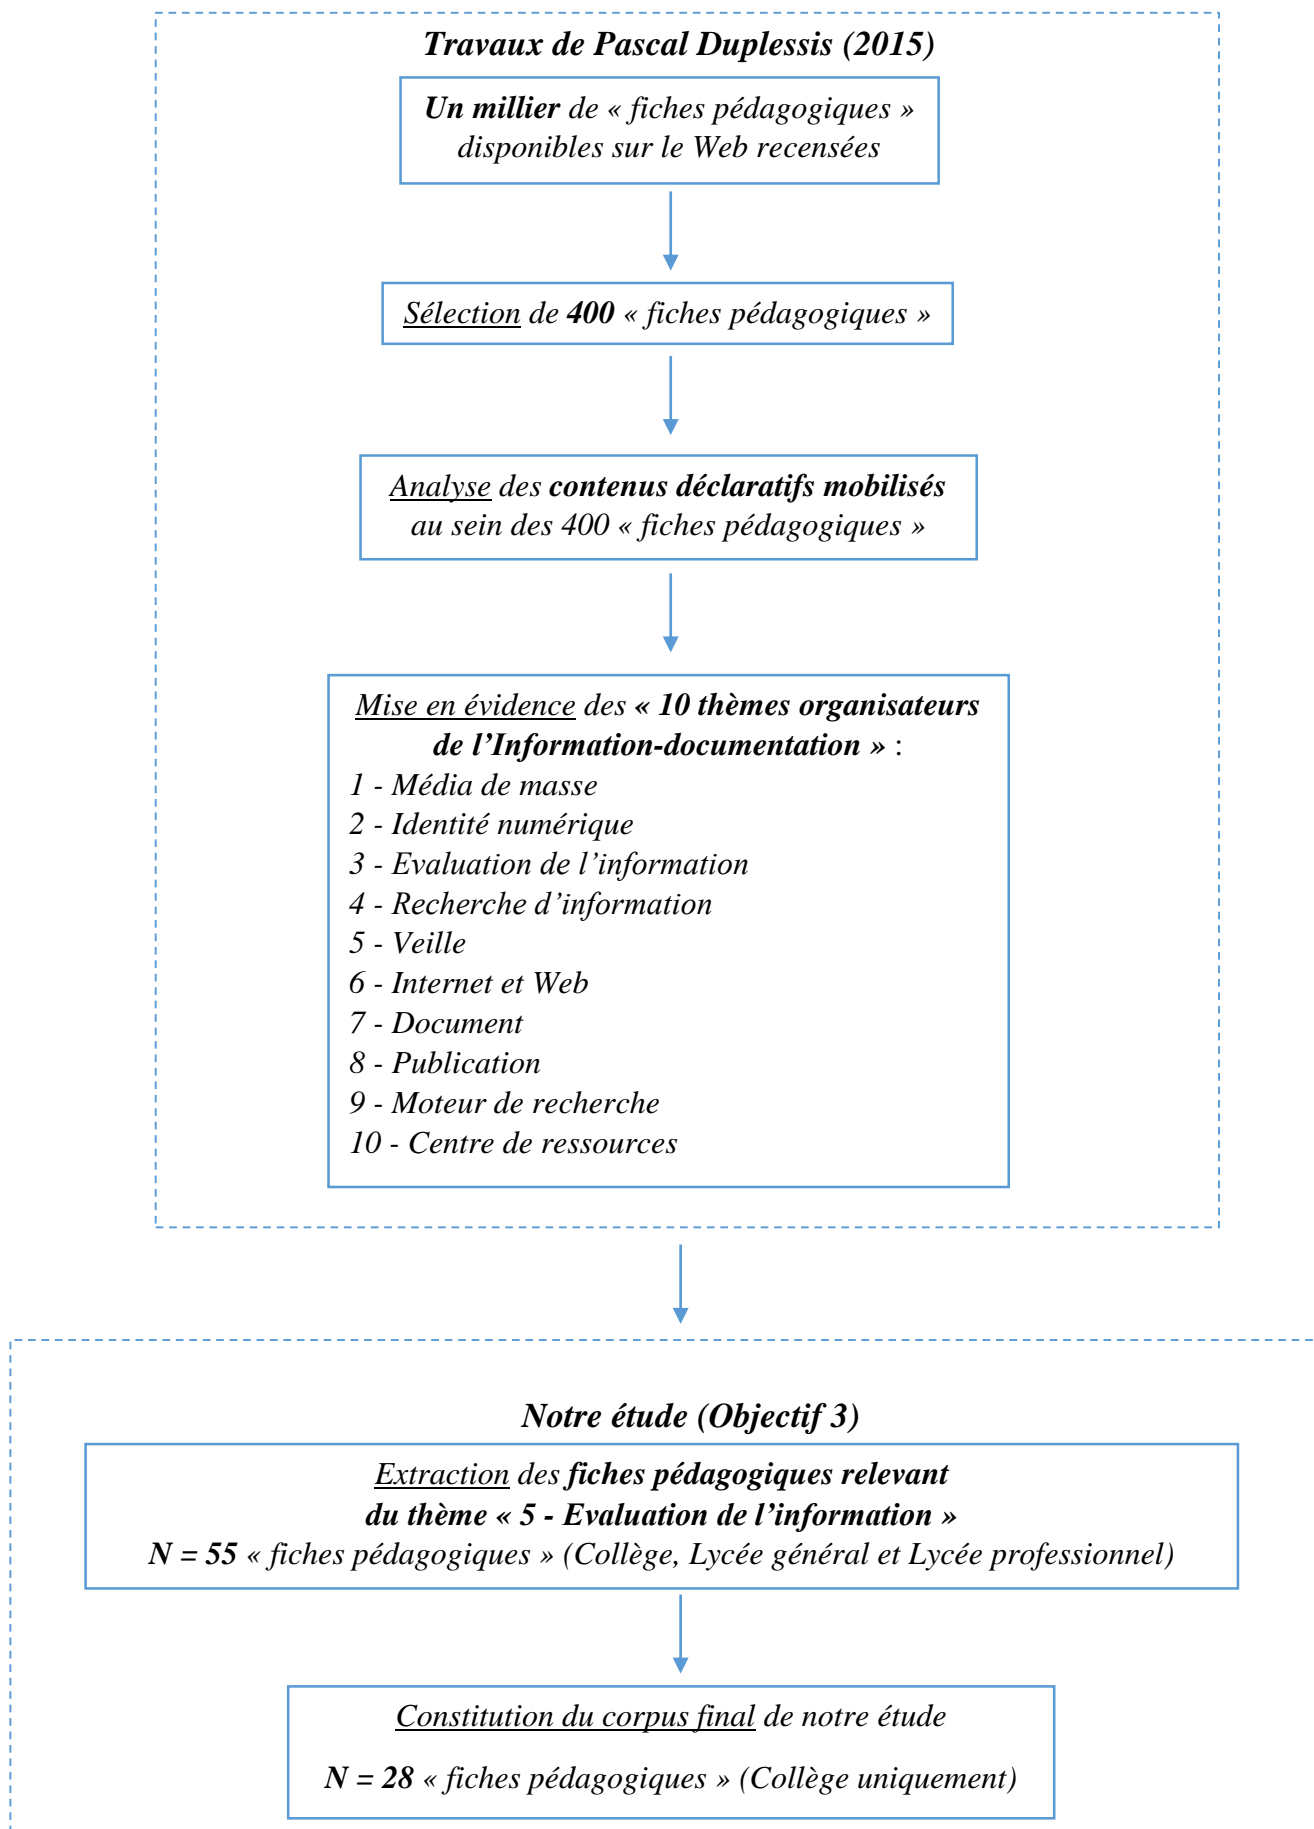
Travaux de Pascal Duplessis (2015)

Un millier de « fiches pédagogiques » disponibles sur le Web recensées

Sélection de 400 « fiches pédagogiques »

Analyse des contenus déclaratifs mobilisés au sein des 400 « fiches pédagogiques »

Mise en évidence des « 10 thèmes organisateurs de l'Information-documentation » :
1 - Média de masse
2 - Identité numérique
3 - Evaluation de l'information
4 - Recherche d'information
5 - Veille
6 - Internet et Web
7 - Document
8 - Publication
9 - Moteur de recherche
10 - Centre de ressources

Notre étude (Objectif 3)

Extraction des fiches pédagogiques relevant du thème « 5 - Evaluation de l'information »
N = 55 « fiches pédagogiques » (Collège, Lycée général et Lycée professionnel)

Constitution du corpus final de notre étude

N = 28 « fiches pédagogiques » (Collège uniquement)